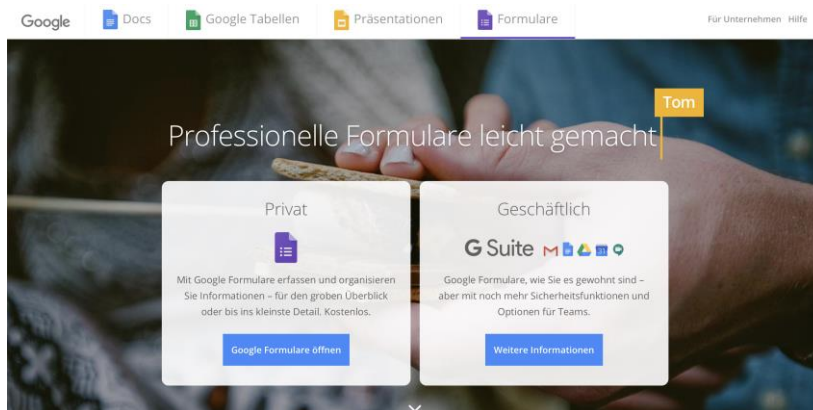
Google Docs Google Tabellen Präsentationen Formulare Für Unternehmen Hilfe

Tom

Professionelle Formulare leicht gemacht

Privat

Mit Google Formulare erfassen und organisieren Sie Informationen – für den groben Überblick oder bis ins kleinste Detail. Kostenlos.

Google Formulare öffnen

Geschäftlich

G Suite

Google Formulare, wie Sie es gewohnt sind – aber mit noch mehr Sicherheitsfunktionen und Optionen für Teams.

Weitere Informationen